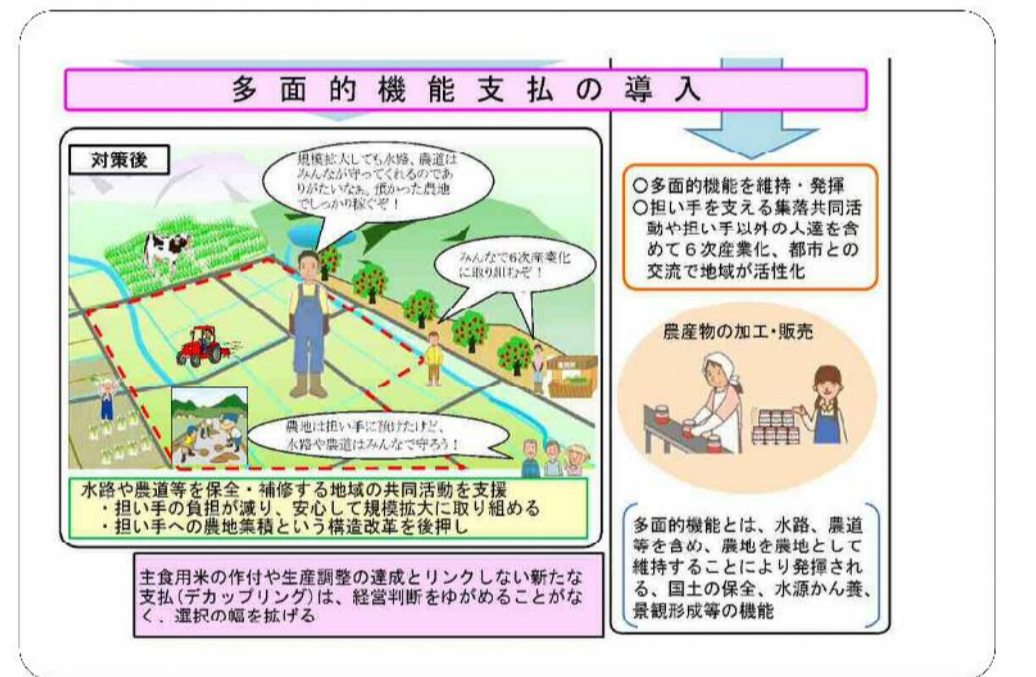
多面的機能支払の導入

対策後

規模拡大しても水路、農道はみんなが守ってくれるのでありがたいなぁ。預かった農地でしっかり稼ぐぞ！

みんなで6次産業化に取り組むぞ！

農地は担い手に預けたけど、水路や農道はみんなで守ろう！

水路や農道等を保全・補修する地域の共同活動を支援
・担い手の負担が減り、安心して規模拡大に取り組める
・担い手への農地集積という構造改革を後押し

主食用米の作付や生産調整の達成とリンクしない新たな支払（デカップリング）は、経営判断をゆがめることがなく、選択の幅を拡げる

○多面的機能を維持・発揮
○担い手を支える集落共同活動や担い手以外の人達を含めて６次産業化、都市との交流で地域が活性化

農産物の加工・販売

多面的機能とは、水路、農道等を含め、農地を農地として維持することにより発揮される、国土の保全、水源かん養、景観形成等の機能